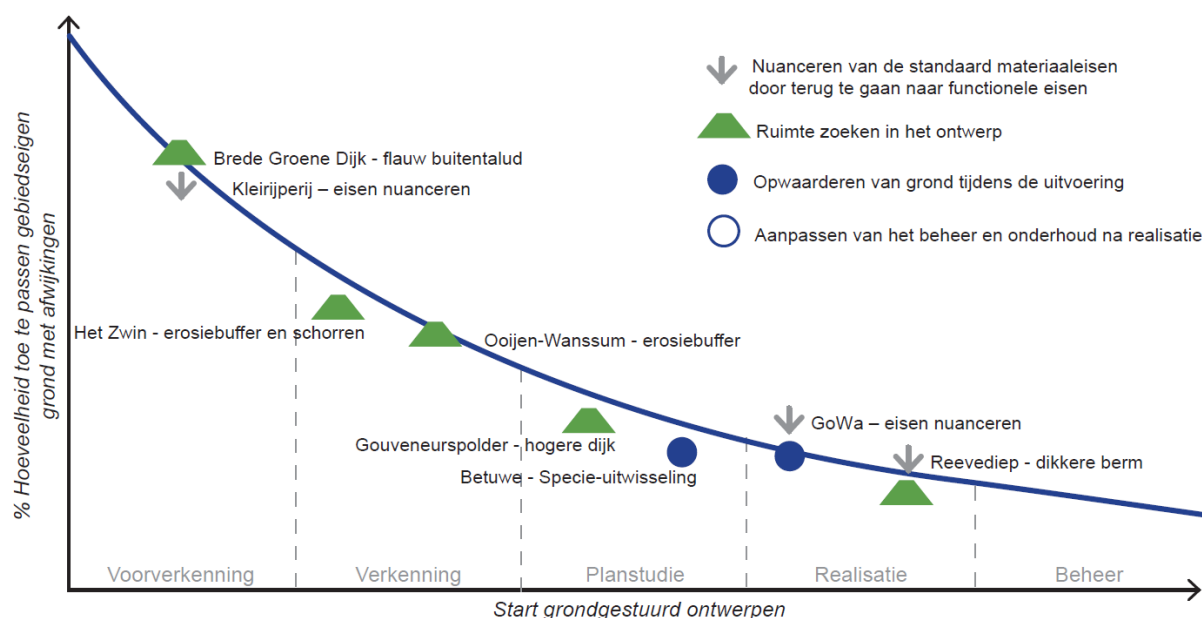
Nuanceren van de standaard materiaaleisen door terug te gaan naar functionele eisen

Ruimte zoeken in het ontwerp

Opwaarderen van grond tijdens de uitvoering

Aanpassen van het beheer en onderhoud na realisatie

% Hoeveelheid toe te passen gebiedseigen grond met afwijkingen

Brede Groene Dijk - flauw buitentalud

Kleirijperij – eisen nuanceren

Het Zwin - erosiebuffer en schorren

Ooijen-Wanssum - erosiebuffer

Gouveneurspolder - hogere dijk

Betuwe - Specie-uitwisseling

GoWa – eisen nuanceren

Reevediep - dikkere berm

Voorverkenning

Verkenning

Planstudie

Realisatie

Beheer

Start grondgestuurd ontwerpen